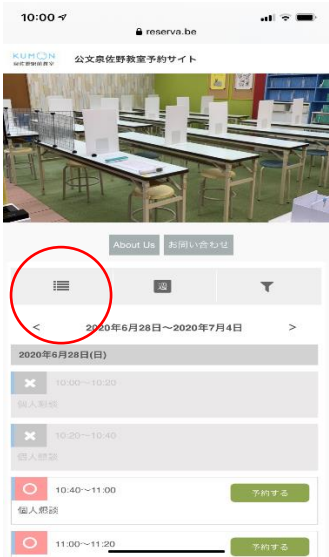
10:00

reserva.be

KUMON 公文式教育教室

公文泉佐野教室予約サイト

About Us

お問い合わせ

週

<

2020年6月28日～2020年7月4日

>

2020年6月28日(日)

×

10:00～10:20

個人面談

×

10:20～10:40

個人面談

○

10:40～11:00

個人面談

予約する

○

11:00～11:20

予約する